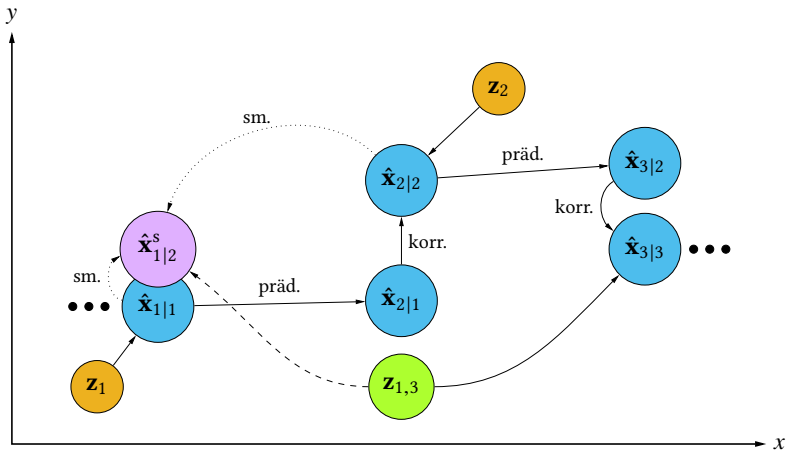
$y$

$\mathbf{z}_2$

sm.

präd.

$\hat{\mathbf{x}}_{2|2}$

$\hat{\mathbf{x}}_{3|2}$

korr.

$\hat{\mathbf{x}}^s_{1|2}$

korr.

$\hat{\mathbf{x}}_{3|3}$

sm.

präd.

$\hat{\mathbf{x}}_{1|1}$

$\hat{\mathbf{x}}_{2|1}$

$\mathbf{z}_1$

$\mathbf{z}_{1,3}$

$x$